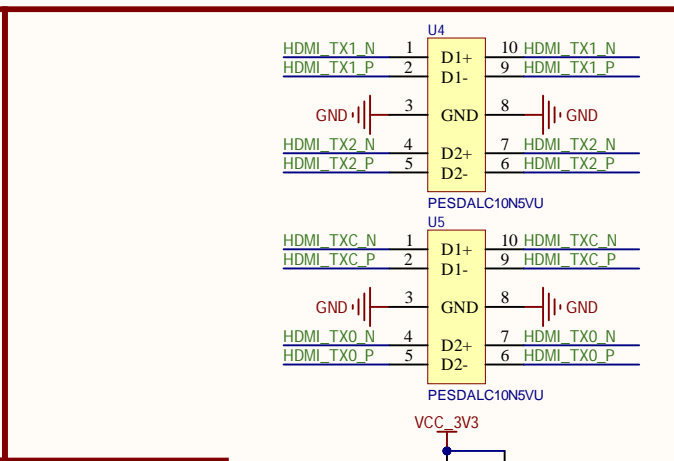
U4
HDMI_TX1_N 1 D1+ 10 HDMI_TX1_N
HDMI_TX1_P 2 D1- 9 HDMI_TX1_P
GND 3 GND 8 GND
HDMI_TX2_N 4 D2+ 7 HDMI_TX2_N
HDMI_TX2_P 5 D2- 6 HDMI_TX2_P
PESDALC10N5VU

U5
HDMI_TXC_N 1 D1+ 10 HDMI_TXC_N
HDMI_TXC_P 2 D1- 9 HDMI_TXC_P
GND 3 GND 8 GND
HDMI_TX0_N 4 D2+ 7 HDMI_TX0_N
HDMI_TX0_P 5 D2- 6 HDMI_TX0_P
PESDALC10N5VU

VCC_3V3